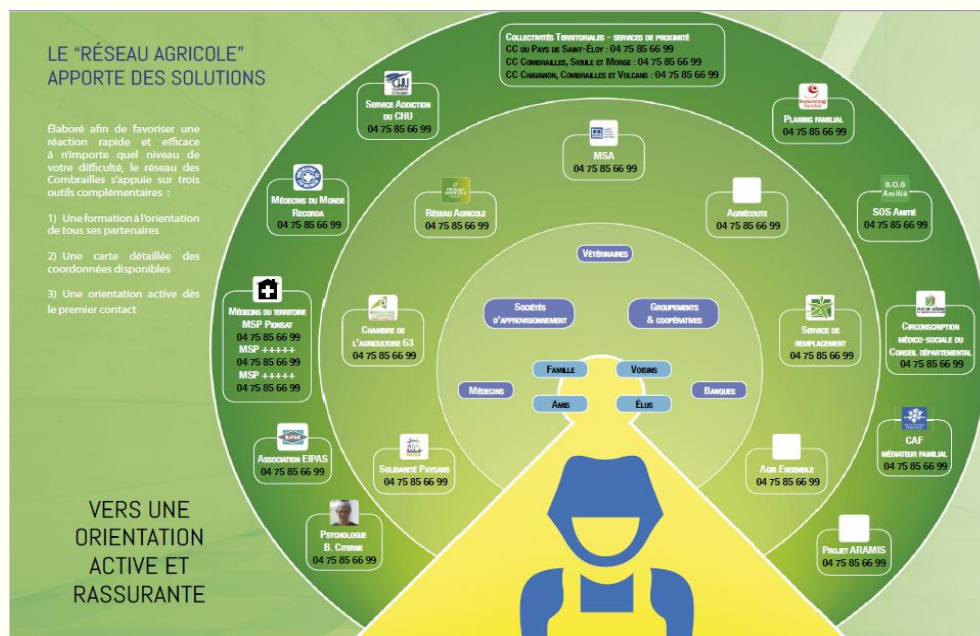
LE "RÉSEAU AGRICOLE" APPORTE DES SOLUTIONS

Elaboré afin de favoriser une réaction rapide et efficace à n'importe quel niveau de votre difficulté, le réseau des Combrailles s'appuie sur trois outils complémentaires :

1) Une formation à l'orientation de tous ses partenaires

2) Une carte détaillée des coordonnées disponibles

3) Une orientation active dès le premier contact

VERS UNE ORIENTATION ACTIVE ET RASSURANTE

Collectivités Territoriales - services de proximité
CC du Pays de Saint-Eloy : 04 75 85 66 99
CC Combrailles, Sioule et Morge : 04 75 85 66 99
CC Chavanon, Combrailles et Volcans : 04 75 85 66 99

Service Addiction du CHU
04 75 85 66 99

Planing familial
04 75 85 66 99

MSA
04 75 85 66 99

Médecins du Monde Recorda
04 75 85 66 99

Réseau Agricole
04 75 85 66 99

Agriécoute
04 75 85 66 99

S.O.S Amitié

SOS Amitié
04 75 85 66 99

Vétérinaires

Médecins du territoire
MSP Pionsat
04 75 85 66 99
MSP +++++
04 75 85 66 99
MSP +++++
04 75 85 66 99

Chambre de l'agriculture 63
04 75 85 66 99

Sociétés d'approvisionnement

Groupements & coopératives

Service de remplacement
04 75 85 66 99

Circonscription médico-sociale du Conseil départemental
04 75 85 66 99

Famille

Voisins

Médecins

Banques

Amis

Élus

Association EIPAS
04 75 85 66 99

Solidarité Paysans
04 75 85 66 99

Agir Ensemble
04 75 85 66 99

CAF
médiateur familial
04 75 85 66 99

Psychologue
B. Citerne
04 75 85 66 99

Projet ARAMIS
04 75 85 66 99